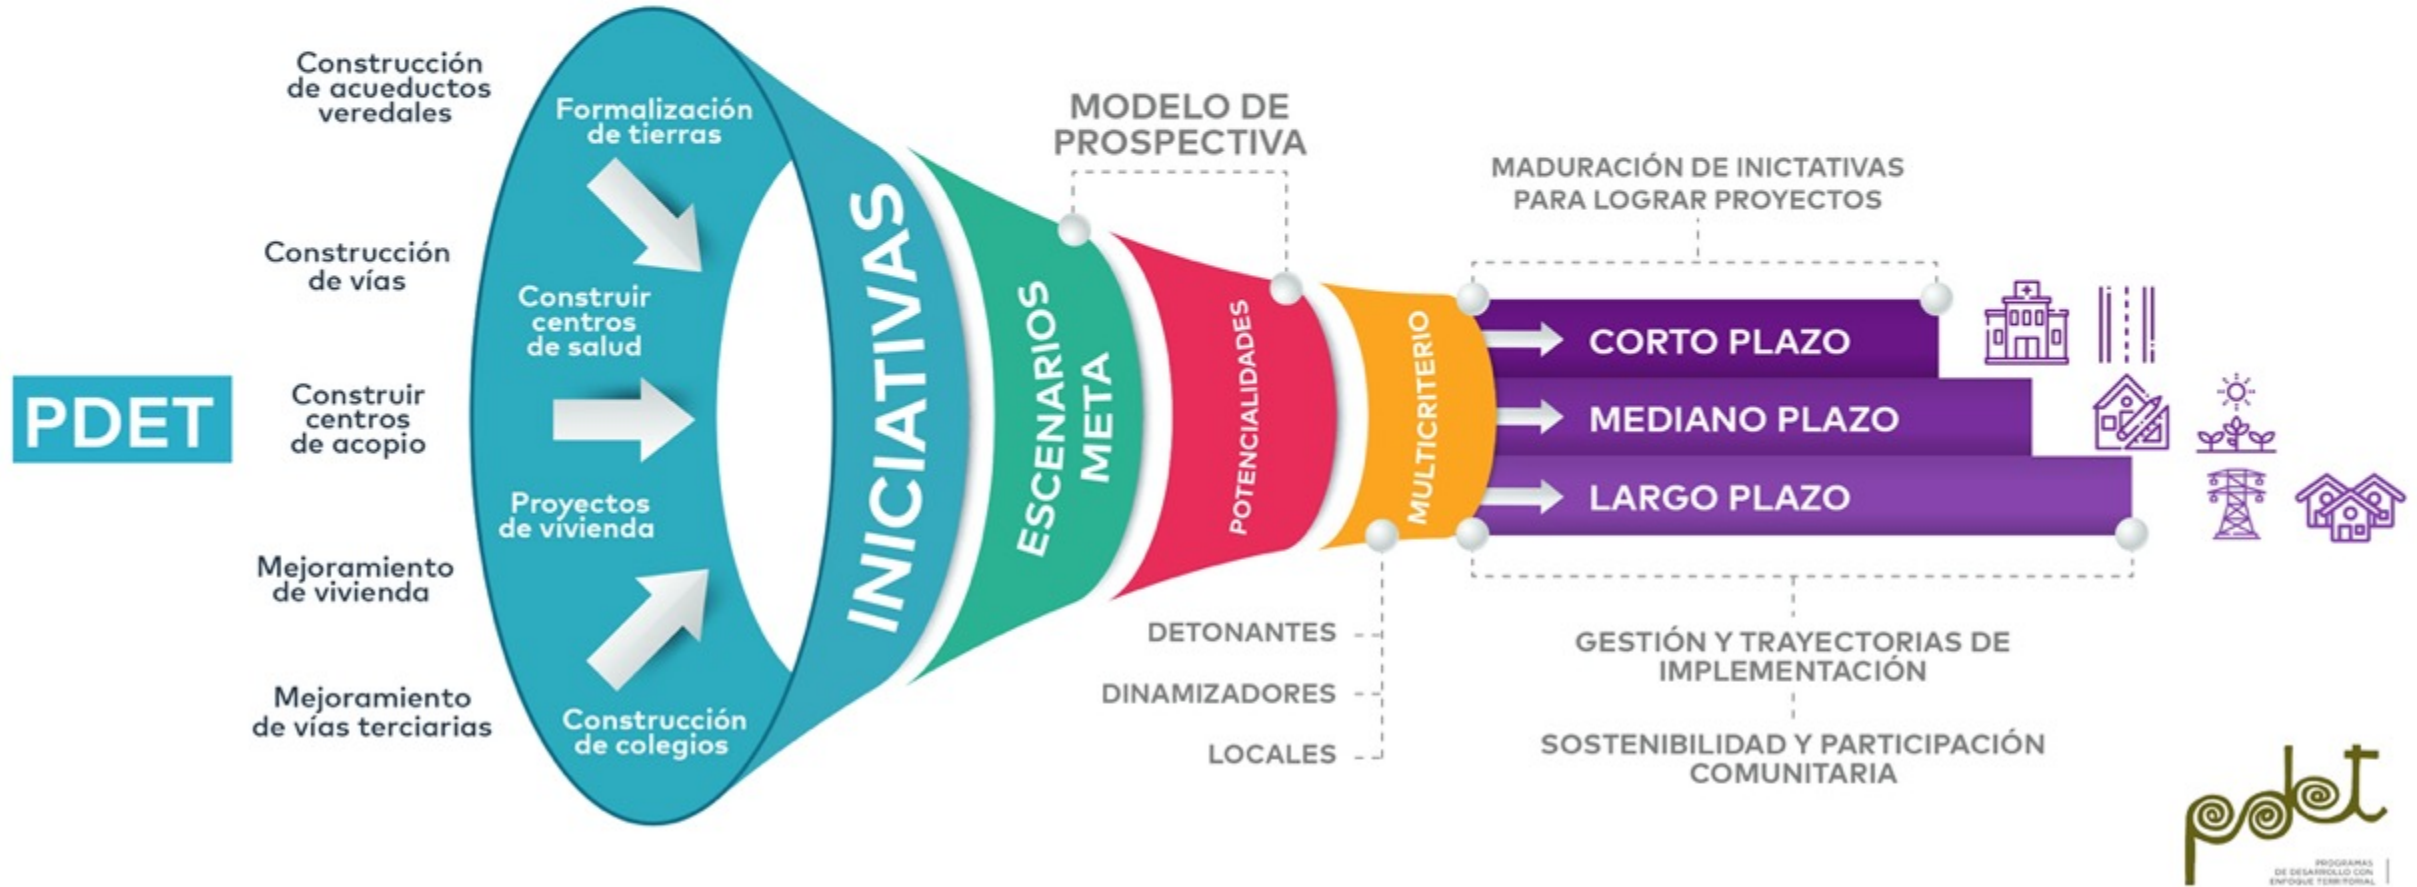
PDET

Construcción de acueductos veredales

Construcción de vías

Construir centros de acopio

Mejoramiento de vivienda

Mejoramiento de vías terciarias

Formalización de tierras

Construir centros de salud

Proyectos de vivienda

Construcción de colegios

INICIATIVAS

ESCENARIOS META

MODELO DE PROSPECTIVA

POTENCIALIDADES

MULTICRITERIO

DETONANTES

DINAMIZADORES

LOCALES

MADURACIÓN DE INICTATIVAS PARA LOGRAR PROYECTOS

CORTO PLAZO

MEDIANO PLAZO

LARGO PLAZO

GESTIÓN Y TRAYECTORIAS DE IMPLEMENTACIÓN

SOSTENIBILIDAD Y PARTICIPACIÓN COMUNITARIA

pdet

PROGRAMAS DE DESARROLLO CON ENFOQUE TERRITORIAL